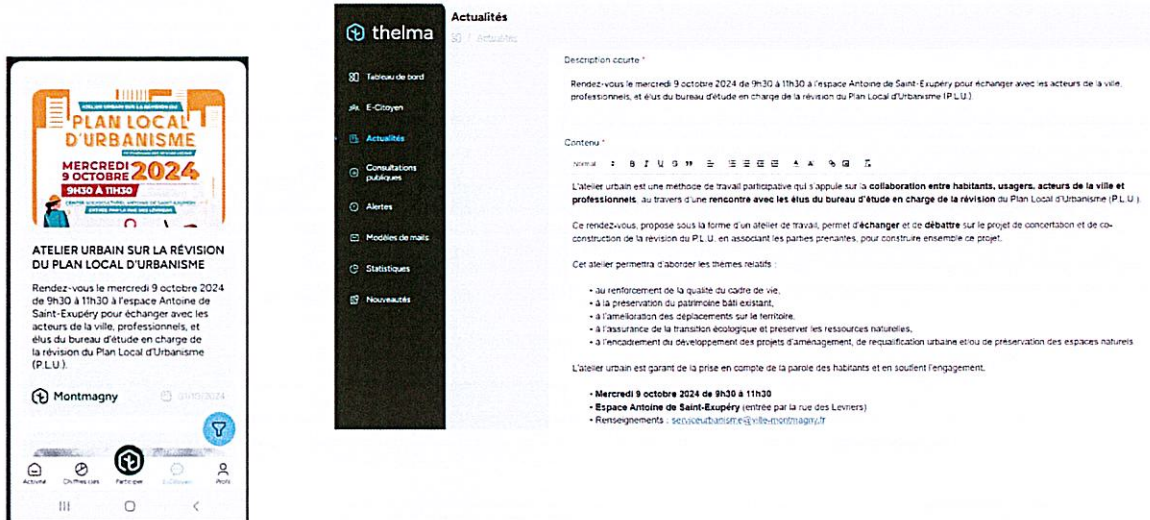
ATELIER URBAIN SUR LA RÉVISION DU
PLAN LOCAL D'URBANISME
MERCREDI 9 OCTOBRE 2024
9H30 À 11H30

ATELIER URBAIN SUR LA RÉVISION DU PLAN LOCAL D'URBANISME

Rendez-vous le mercredi 9 octobre 2024 de 9h30 à 11h30 à l'espace Antoine de Saint-Exupéry pour échanger avec les acteurs de la ville, professionnels, et élus du bureau d'étude en charge de la révision du Plan Local d'Urbanisme (P.L.U.).

Montmagny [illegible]

Accueil Chiffres clés Participe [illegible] Profil

thelma

Tableau de bord
E-Citoyen
Actualités
Consultations publiques
Alertes
Modèles de mails
Statistiques
Nouveautés

Actualités
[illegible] / Actualités

Description courte *

Rendez-vous le mercredi 9 octobre 2024 de 9h30 à 11h30 à l'espace Antoine de Saint-Exupéry pour échanger avec les acteurs de la ville, professionnels, et élus du bureau d'étude en charge de la révision du Plan Local d'Urbanisme (P.L.U.).

Contenu *

Normal

L'atelier urbain est une méthode de travail participative qui s'appuie sur la collaboration entre habitants, usagers, acteurs de la ville et professionnels, au travers d'une rencontre avec les élus du bureau d'étude en charge de la révision du Plan Local d'Urbanisme (P.L.U.).

Ce rendez-vous, proposé sous la forme d'un atelier de travail, permet d'échanger et de débattre sur le projet de concertation et de co-construction de la révision du P.L.U. en associant les parties prenantes, pour construire ensemble ce projet.

Cet atelier permettra d'aborder les thèmes relatifs :

• au renforcement de la qualité du cadre de vie,
• à la préservation du patrimoine bâti existant,
• à l'amélioration des déplacements sur le territoire,
• à l'assurance de la transition écologique et préserver les ressources naturelles,
• à l'encadrement du développement des projets d'aménagement, de requalification urbaine et/ou de préservation des espaces naturels.

L'atelier urbain est garant de la prise en compte de la parole des habitants et en soutient l'engagement.

• Mercredi 9 octobre 2024 de 9h30 à 11h30
• Espace Antoine de Saint-Exupéry (entrée par la rue des Levriers)
• Renseignements : serviceurbanisme@ville-montmagny.fr